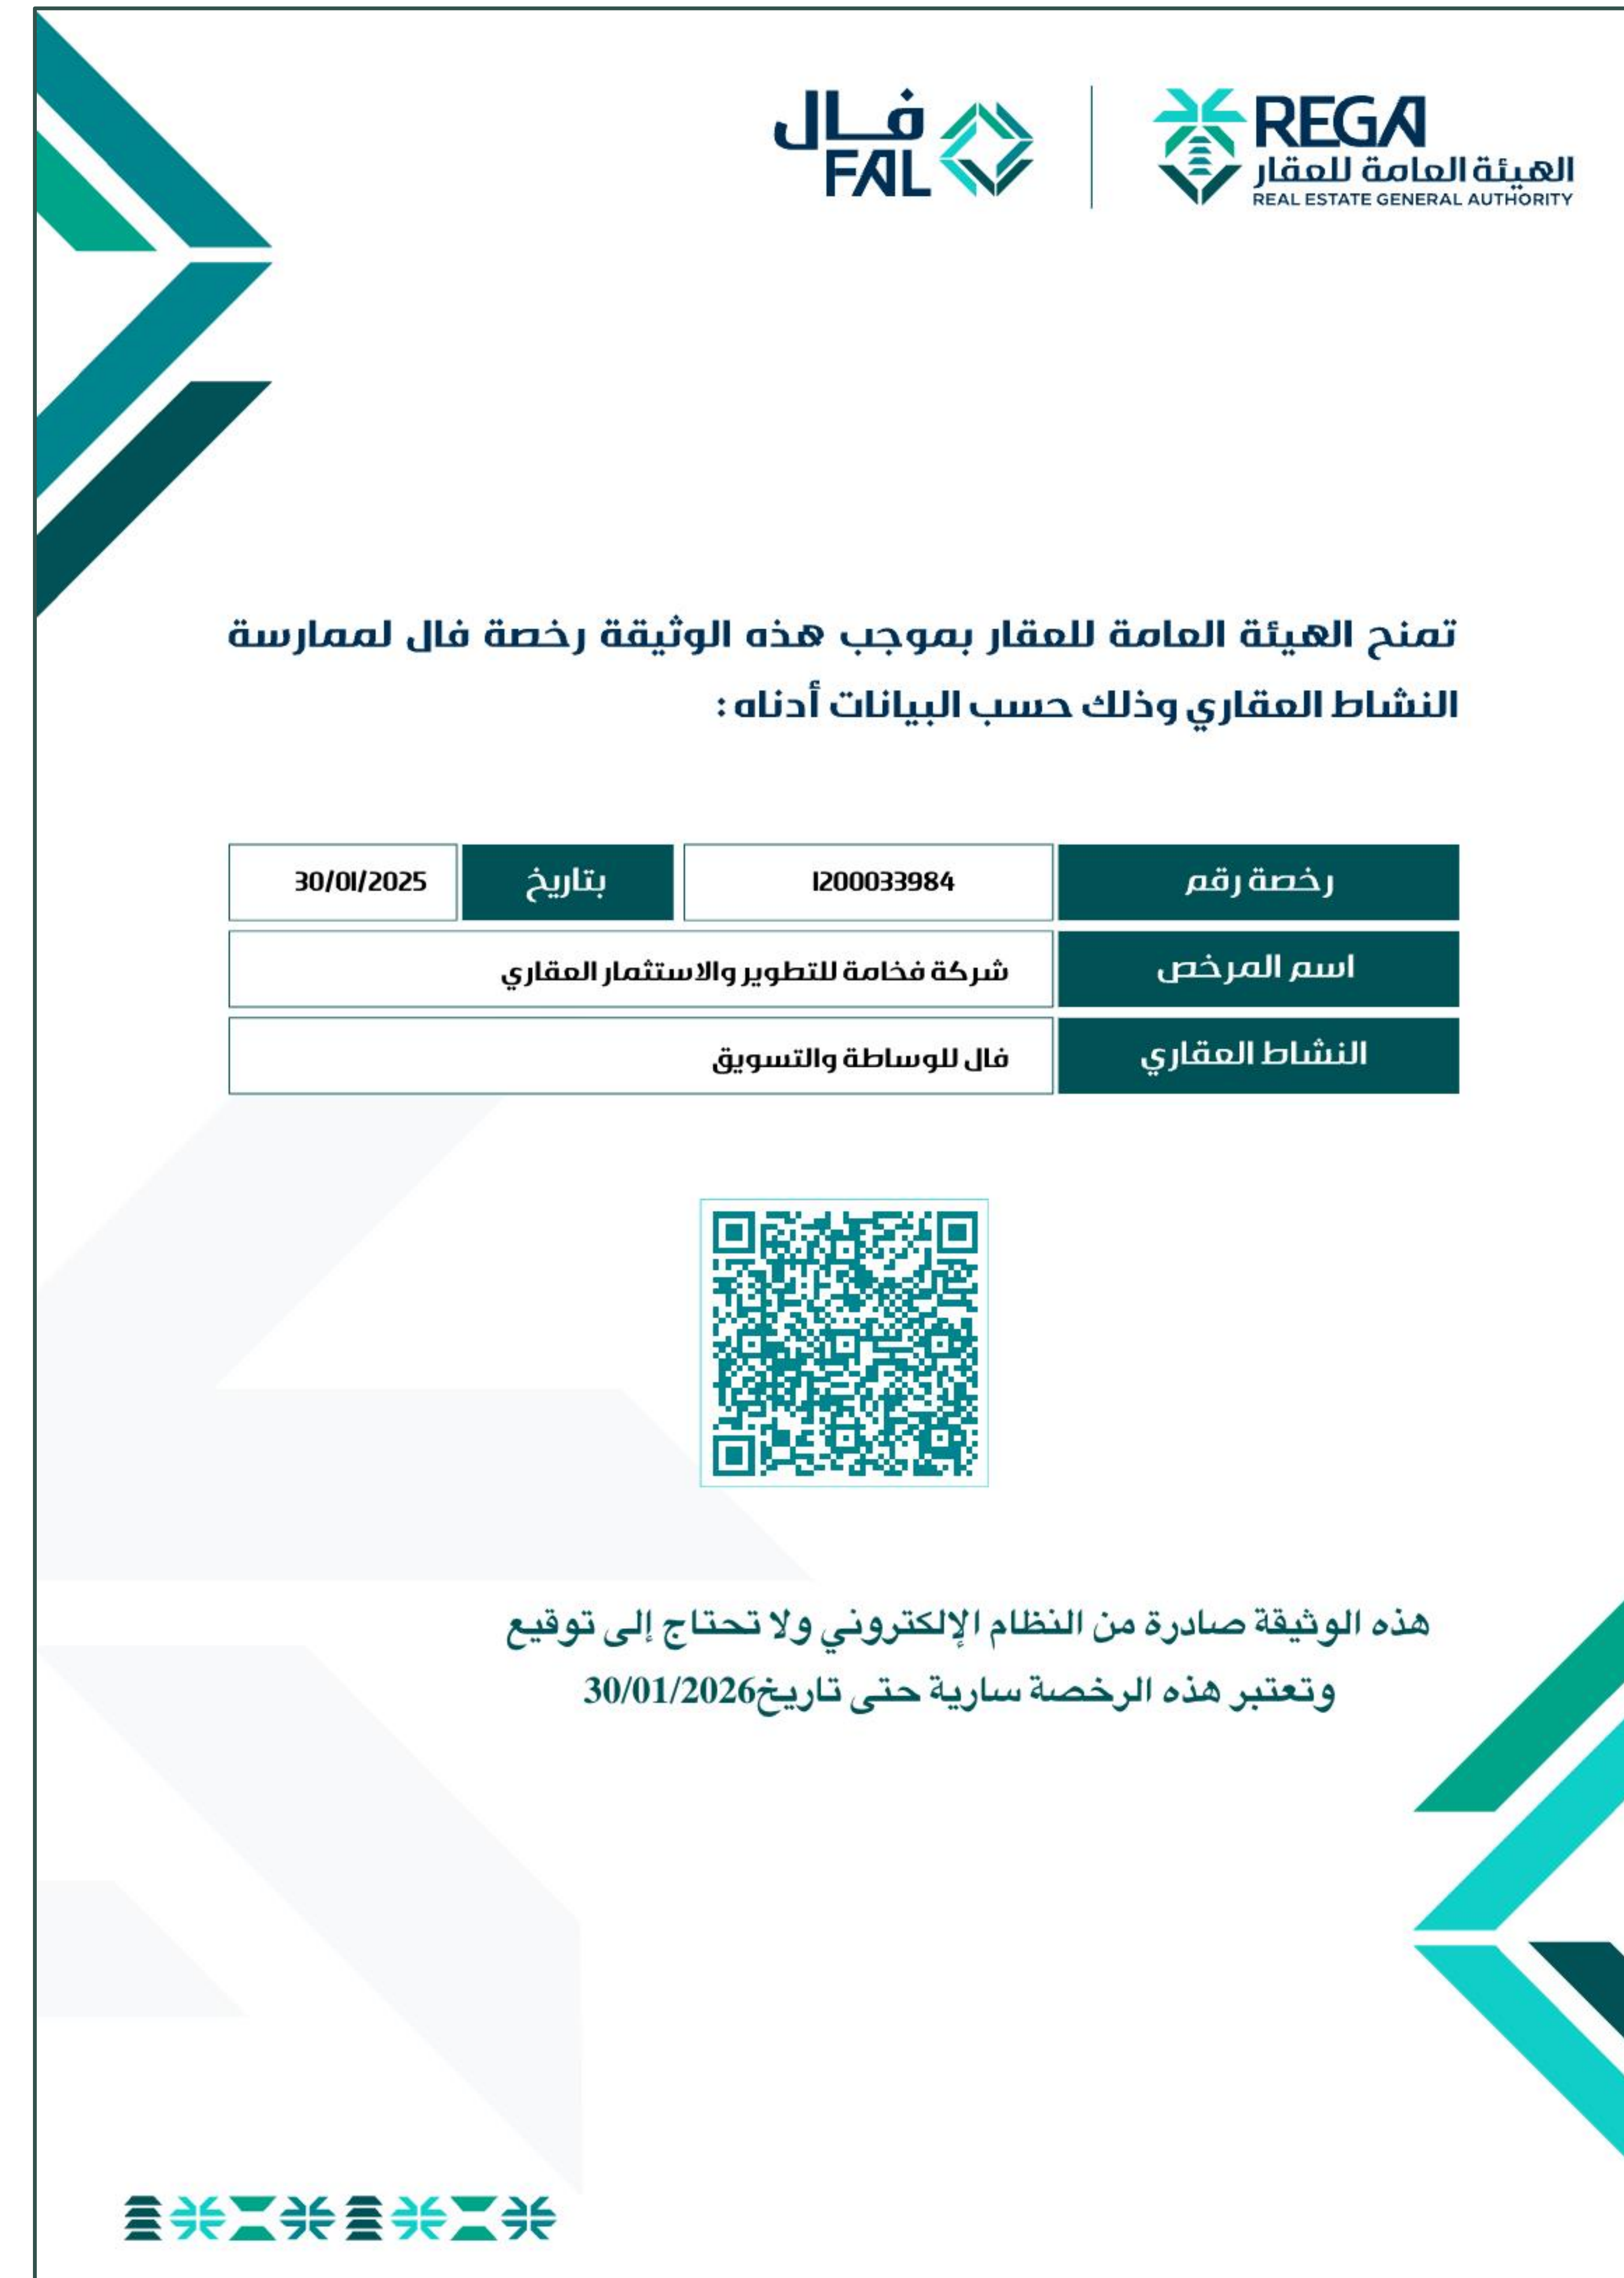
فال
FAL

REGA
الهيئة العامة للعقار
REAL ESTATE GENERAL AUTHORITY

تمنح الهيئة العامة للعقار بموجب هذه الوثيقة رخصة فال لممارسة النشاط العقاري وذلك حسب البيانات أدناه :

| رخصة رقم | 1200033984 | بتاريخ | 30/01/2025 |
|---|---|---|---|
| اسم المرخص | شركة فخامة للتطوير والاستثمار العقاري | | |
| النشاط العقاري | فال للوساطة والتسويق | | |

هذه الوثيقة صادرة من النظام الإلكتروني ولا تحتاج إلى توقيع
وتعتبر هذه الرخصة سارية حتى تاريخ30/01/2026